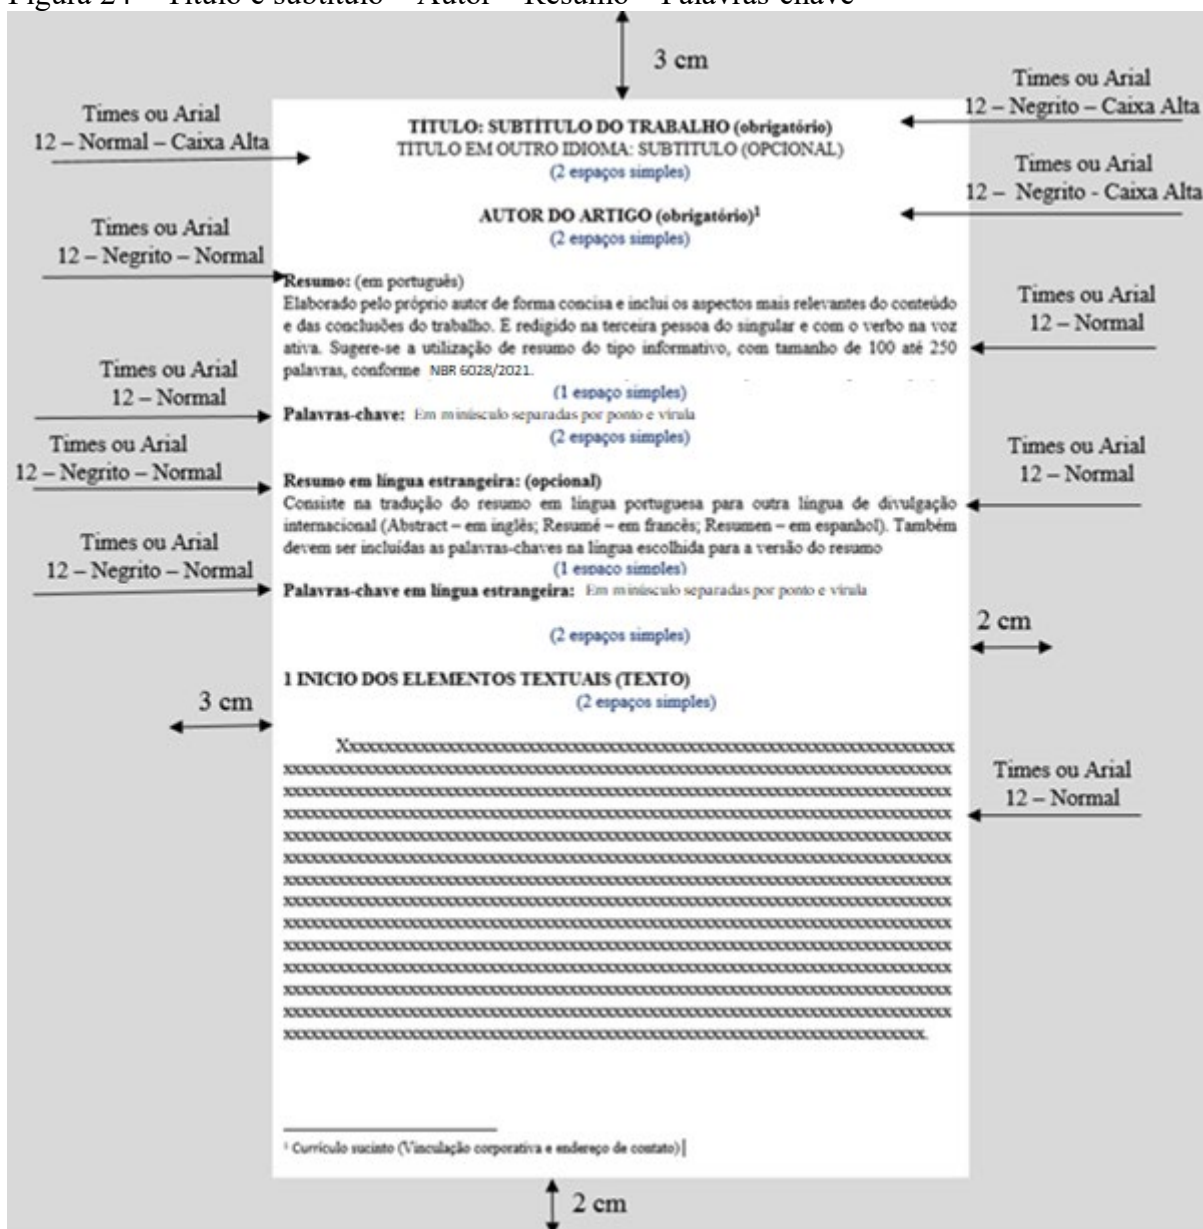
Figura 24 – Título e subtítulo – Autor – Resumo – Palavras-chave

3 cm

Times ou Arial
12 – Negrito – Caixa Alta

Times ou Arial
12 – Normal – Caixa Alta

TITULO: SUBTÍTULO DO TRABALHO (obrigatório)
TITULO EM OUTRO IDIOMA: SUBTITULO (OPCIONAL)
(2 espaços simples)

Times ou Arial
12 – Negrito - Caixa Alta

AUTOR DO ARTIGO (obrigatório)$^1$
(2 espaços simples)

Times ou Arial
12 – Negrito – Normal

Resumo: (em português)
Elaborado pelo próprio autor de forma concisa e inclui os aspectos mais relevantes do conteúdo e das conclusões do trabalho. É redigido na terceira pessoa do singular e com o verbo na voz ativa. Sugere-se a utilização de resumo do tipo informativo, com tamanho de 100 até 250 palavras, conforme NBR 6028/2021.

Times ou Arial
12 – Normal

(1 espaço simples)

Times ou Arial
12 – Normal

Palavras-chave: Em minúsculo separadas por ponto e vírula
(2 espaços simples)

Times ou Arial
12 – Negrito – Normal

Times ou Arial
12 – Normal

Resumo em língua estrangeira: (opcional)
Consiste na tradução do resumo em língua portuguesa para outra língua de divulgação internacional (Abstract – em inglês; Resumé – em francês; Resumen – em espanhol). Também devem ser incluídas as palavras-chaves na língua escolhida para a versão do resumo
(1 espaço simples)

Times ou Arial
12 – Negrito – Normal

Palavras-chave em língua estrangeira: Em minúsculo separadas por ponto e vírula

(2 espaços simples)

2 cm

1 INICIO DOS ELEMENTOS TEXTUAIS (TEXTO)
(2 espaços simples)

3 cm

Xxxxxxxxxxxxxxxxxxxxxxxxxxxxxxxxxxxxxxxxxxxxxxxxxxxxxxxxxxxxxxxxxxxx xxxxxxxxxxxxxxxxxxxxxxxxxxxxxxxxxxxxxxxxxxxxxxxxxxxxxxxxxxxxxxxxxxxxxxxxxxxx xxxxxxxxxxxxxxxxxxxxxxxxxxxxxxxxxxxxxxxxxxxxxxxxxxxxxxxxxxxxxxxxxxxxxxxxxxxx xxxxxxxxxxxxxxxxxxxxxxxxxxxxxxxxxxxxxxxxxxxxxxxxxxxxxxxxxxxxxxxxxxxxxxxxx.

Times ou Arial
12 – Normal

$^1$ Currículo sucinto (Vinculação corporativa e endereço de contato)

2 cm